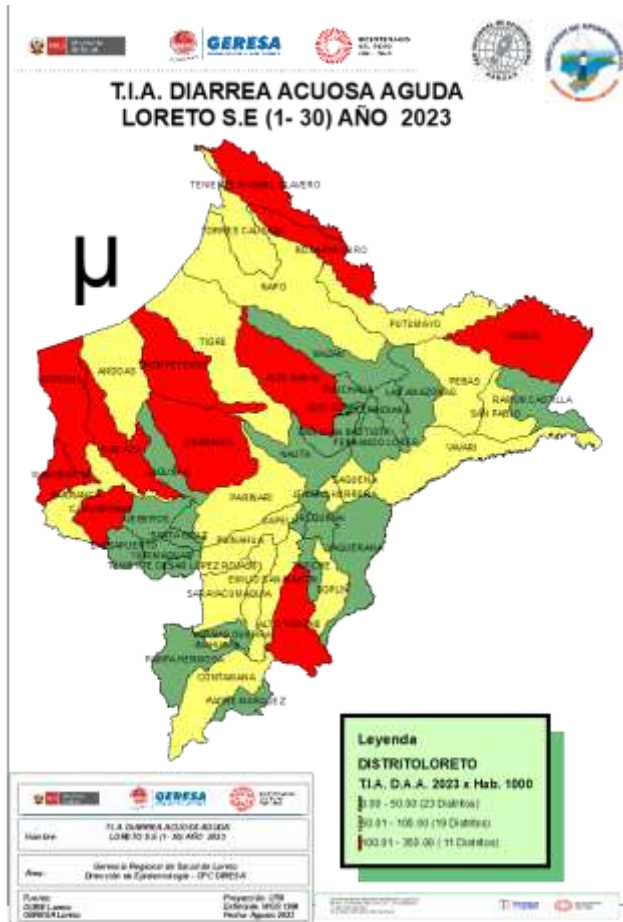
GERESA

T.I.A. DIARREA ACUOSA AGUDA
LORETO S.E (1- 30) AÑO 2023

μ

TENIENTE MANUEL CLAVERO
TORRES CAUSANA
ROSA PANDURO
NAPO
PUTUMAYO
YAGUAS
TIGRE
ANDOAS
MORONA
ALTO NANAY
MAZAN
INDIANA
PEBAS
RAMON CASTILLA
SAN PABLO
YAVARI
NAUTA
PARINARI
JENARO HERRERA
SAQUENA
YAQUERANA
LAGUNAS
JEBEROS
SANTA CRUZ
TENIENTE CESAR LOPEZ ROJAS
EMILIO SAN MARTIN
SARAYACU
MAQUIA
ALTO TAPICHE
TAPICHE
SOPLIN
PAMPA HERMOSA
CONTAMANA
PADRE MARQUEZ
FERNANDO LORES
SAN JUAN BAUTISTA
BELEN
PUNCHANA
IQUITOS
BARRANCA
CAHUAPANAS
URARINAS
PASTAZA
TROMPETEROS
MANSERICHE

Leyenda
DISTRITOLORETO
T.I.A. D.A.A. 2023 x Hab. 1000
0.00 - 50.00 (23 Distritos)
50.01 - 100.00 (19 Distritos)
100.01 - 350.00 ( 11 Distritos)

GERESA

Nombre: T.I.A. DIARREA ACUOSA AGUDA LORETO S.E (1- 30) AÑO 2023

Área: Gerencia Regional de Salud de Loreto Dirección de Epidemiología - DFC GERESA

Fuente: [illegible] GERESA Loreto
Proyección: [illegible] Elaborado: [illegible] Fecha: Agosto 2023